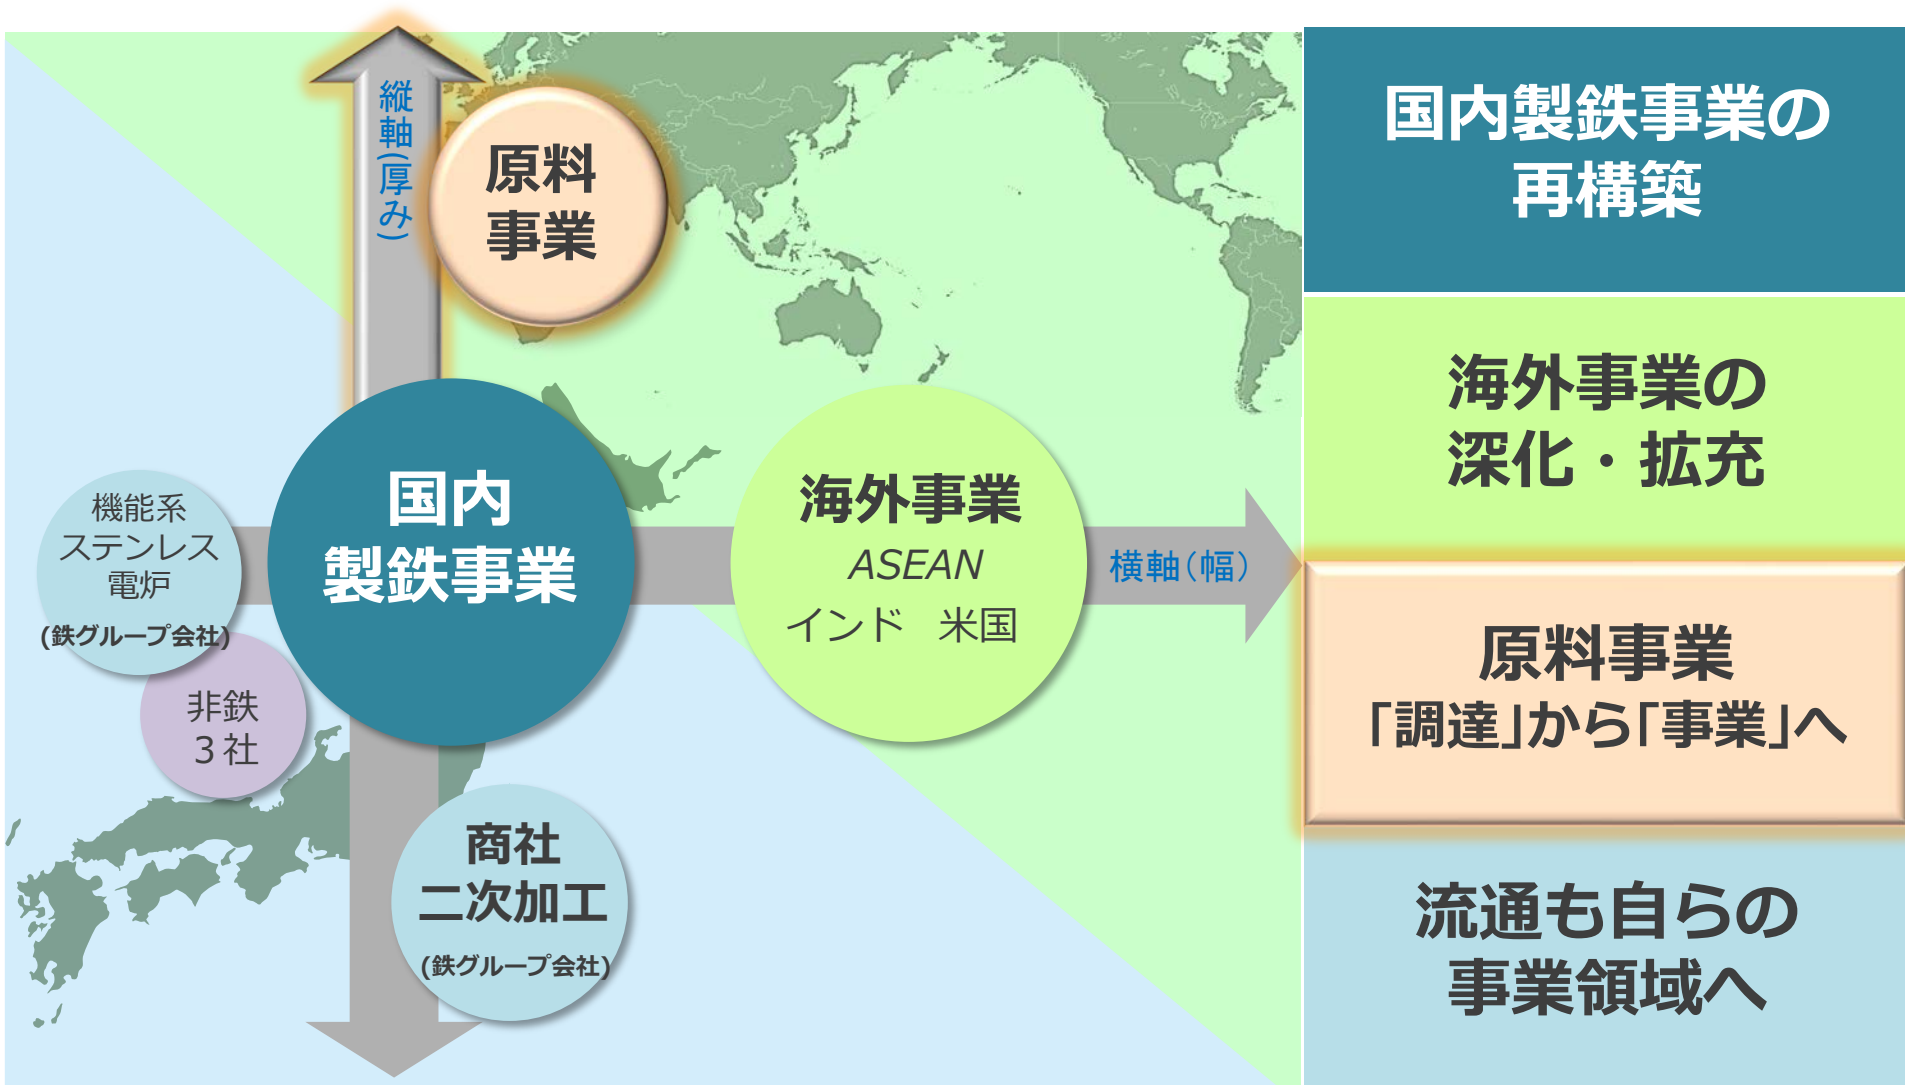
縦軸(厚み)

原料事業

機能系ステンレス電炉

(鉄グループ会社)

非鉄３社

国内製鉄事業

海外事業

ASEAN

インド　米国

横軸(幅)

商社二次加工

(鉄グループ会社)

国内製鉄事業の再構築

海外事業の深化・拡充

原料事業
「調達」から「事業」へ

流通も自らの事業領域へ